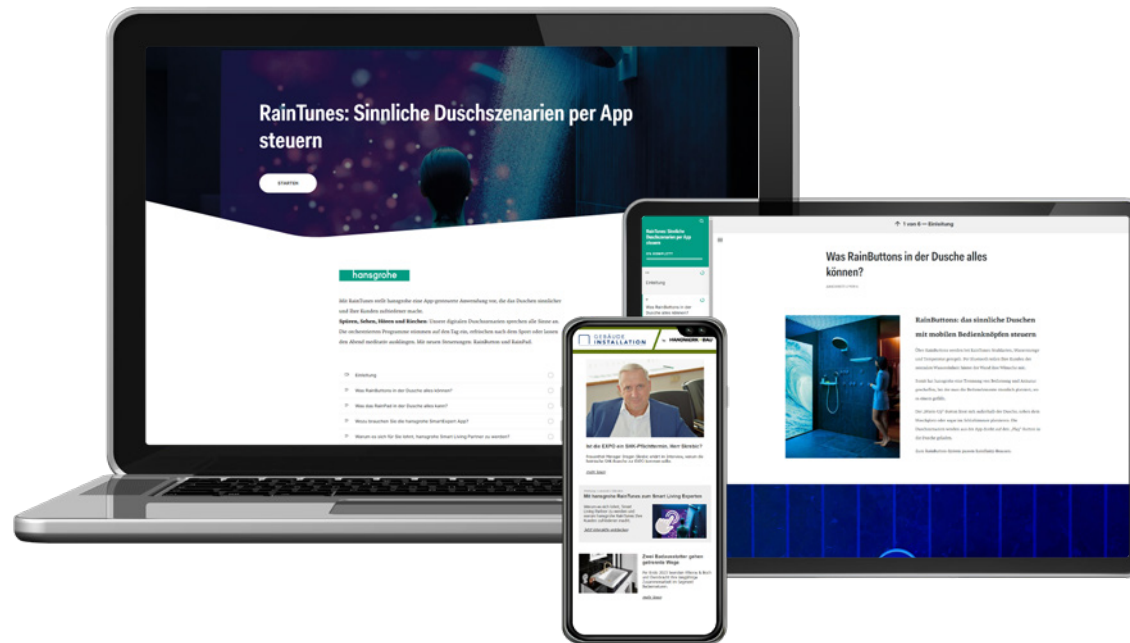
RainTunes: Sinnliche Duschszenarien per App steuern

STARTEN

hansgrohe

Mit RainTunes stellt hansgrohe eine App-gesteuerte Anwendung vor, die das Duschen sinnlicher und Ihre Kunden zufriedener macht.
Spüren, Sehen, Hören und Riechen: Unsere digitalen Duschszenarien sprechen alle Sinne an. Die sechs Programme stimmen auf den Tag ein, erfrischen nach dem Sport oder lassen den Abend meditativ ausklingen. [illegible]

Einleitung
Was RainButtons in der Dusche alles können?
Was das RainPad in der Dusche alles kann?
Wozu brauchen Sie die hansgrohe SmartExpert App?
Warum es sich für Sie lohnt, hansgrohe Smart Living Partner zu werden?

RainTunes: Sinnliche Duschszenarien per App steuern

Einleitung
Was RainButtons in der Dusche alles können?

1 von 6 — Einleitung

Was RainButtons in der Dusche alles können?

RainButtons: das sinnliche Duschen mit mobilen Bedienknöpfen steuern

GEBÄUDE INSTALLATION HANDWERK BAU

Ist die EXPO ein SHK-Pflichttermin, Herr Streit?

Mit hansgrohe RainTunes zum Smart Living Experten

Zwei Badezeichter gehen getrennte Wege